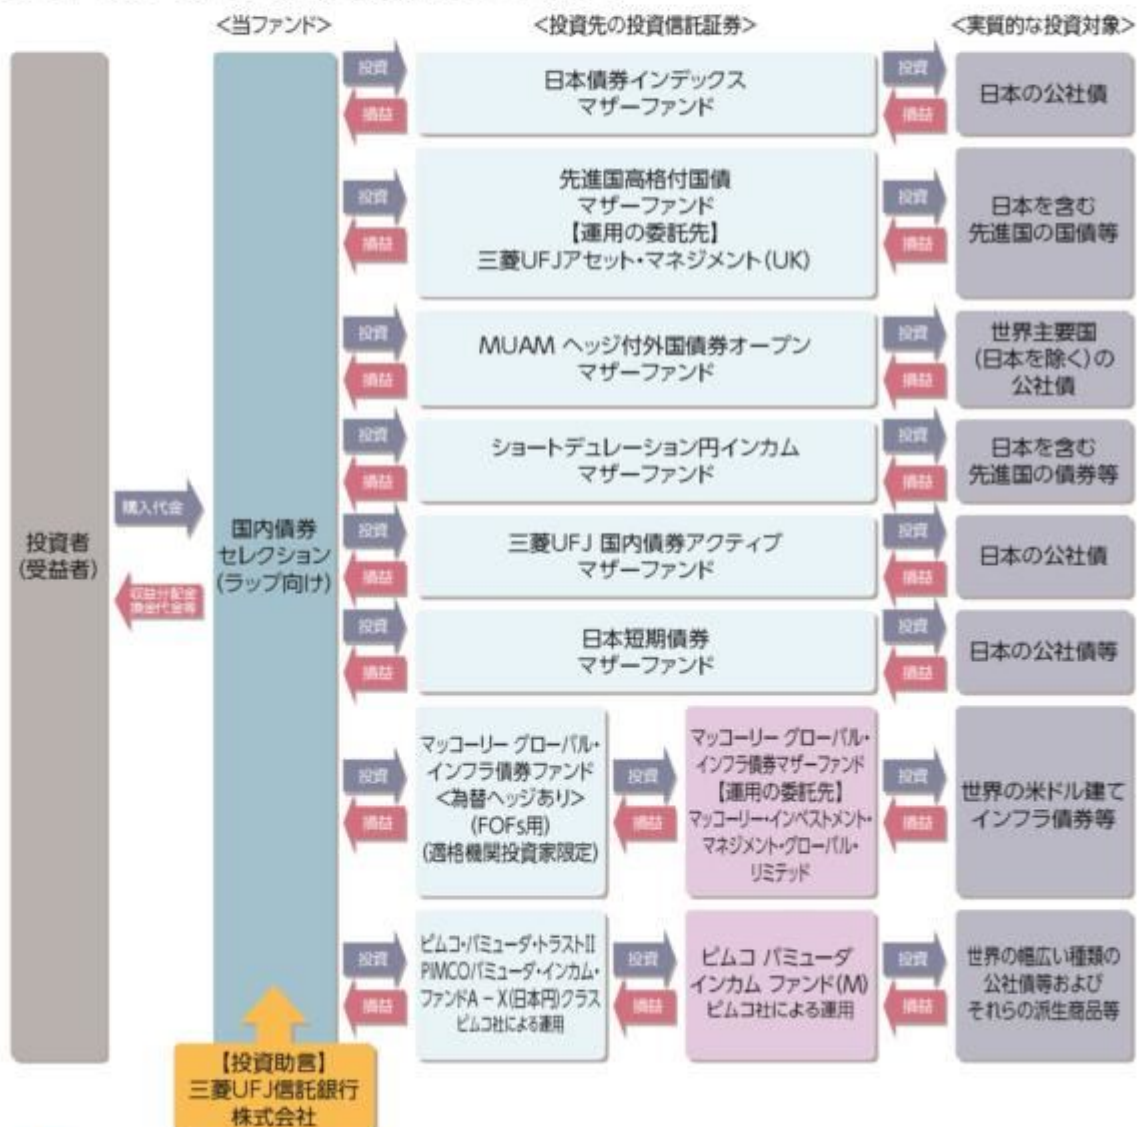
<当ファンド>

<投資先の投資信託証券>

<実質的な投資対象>

投資者
(受益者)

購入代金

収益分配金
償還金等

国内債券
セレクション
(ラップ向け)

投資
損益

日本債券インデックス
マザーファンド

投資
損益

日本の公社債

投資
損益

先進国高格付国債
マザーファンド
【運用の委託先】
三菱UFJアセット・マネジメント(UK)

投資
損益

日本を含む
先進国の国債等

投資
損益

MUAM ヘッジ付外国債券オープン
マザーファンド

投資
損益

世界主要国
(日本を除く)の
公社債

投資
損益

ショートデュレーション円インカム
マザーファンド

投資
損益

日本を含む
先進国の債券等

投資
損益

三菱UFJ 国内債券アクティブ
マザーファンド

投資
損益

日本の公社債

投資
損益

日本短期債券
マザーファンド

投資
損益

日本の公社債等

投資
損益

マッコーリー グローバル・
インフラ債券ファンド
<為替ヘッジあり>
(FOFs用)
(適格機関投資家限定)

投資
損益

マッコーリー グローバル・
インフラ債券マザーファンド
【運用の委託先】
マッコーリー・インベストメント・
マネジメント・グローバル・
リミテッド

投資
損益

世界の米ドル建て
インフラ債券等

投資
損益

ピムコ・バミューダ・トラストII
PIMCOバミューダ・インカム・
ファンドA－X(日本円)クラス
ピムコ社による運用

投資
損益

ピムコ バミューダ
インカム ファンド(M)
ピムコ社による運用

投資
損益

世界の幅広い種類の
公社債等および
それらの派生商品等

【投資助言】
三菱UFJ信託銀行
株式会社